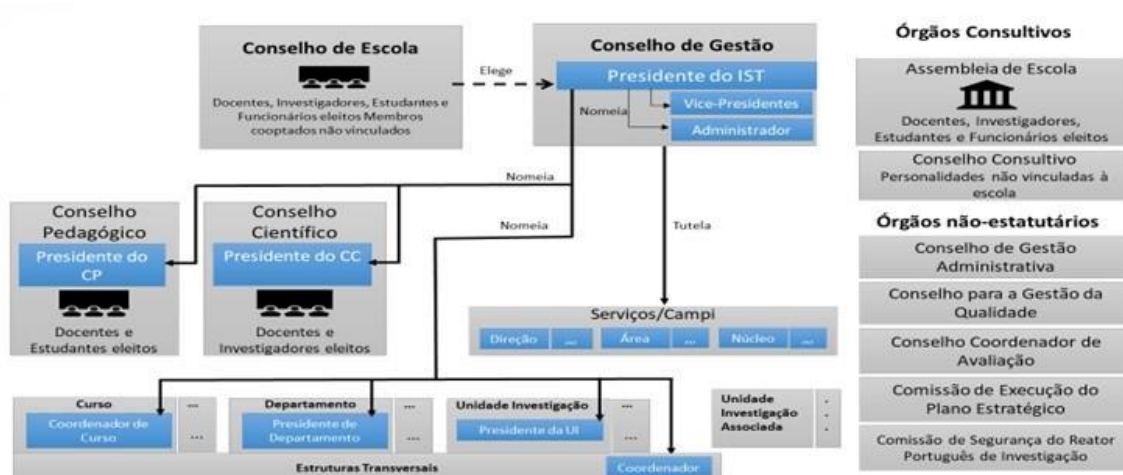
Conselho de Escola

Docentes, Investigadores, Estudantes e Funcionários eleitos Membros cooptados não vinculados

Elege

Conselho de Gestão

Presidente do IST

Nomeia

Vice-Presidentes

Administrador

Órgãos Consultivos

Assembleia de Escola

Docentes, Investigadores, Estudantes e Funcionários eleitos

Conselho Consultivo
Personalidades não vinculadas à escola

Órgãos não-estatutários

Conselho de Gestão Administrativa

Conselho para a Gestão da Qualidade

Conselho Coordenador de Avaliação

Comissão de Execução do Plano Estratégico

Comissão de Segurança do Reator Português de Investigação

Nomeia

Nomeia

Tutela

Conselho Pedagógico

Presidente do CP

Docentes e Estudantes eleitos

Conselho Científico

Presidente do CC

Docentes e Investigadores eleitos

Serviços/Campi

Direção | ... | Área | ... | Núcleo | ...

Curso

Coordenador de Curso

...

...

Departamento

Presidente de Departamento

...

...

Unidade Investigação

Presidente da UI

...

...

Unidade Investigação Associada

.
.
.

Estruturas Transversais

Coordenador